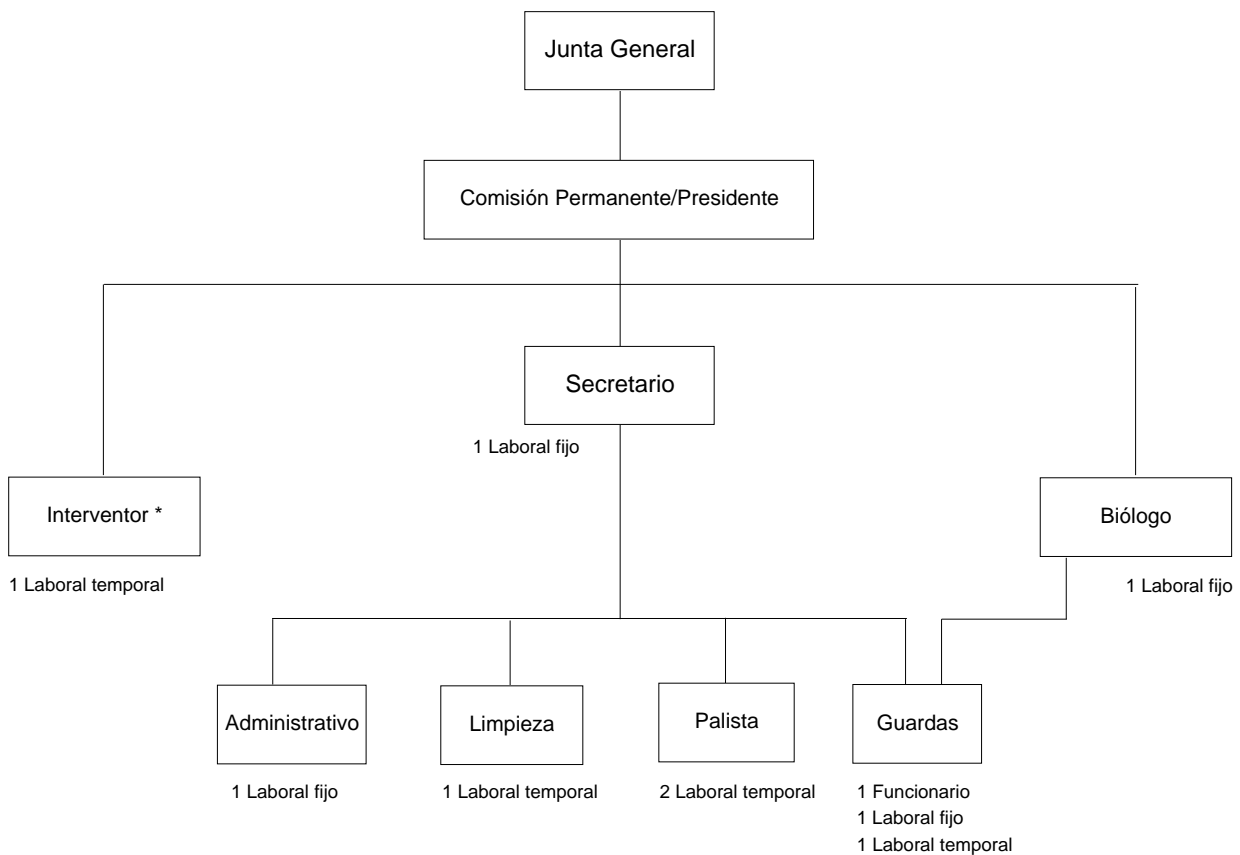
Junta General

Comisión Permanente/Presidente

Secretario

1 Laboral fijo

Interventor *

1 Laboral temporal

Biólogo

1 Laboral fijo

Administrativo

1 Laboral fijo

Limpieza

1 Laboral temporal

Palista

2 Laboral temporal

Guardas

1 Funcionario
1 Laboral fijo
1 Laboral temporal